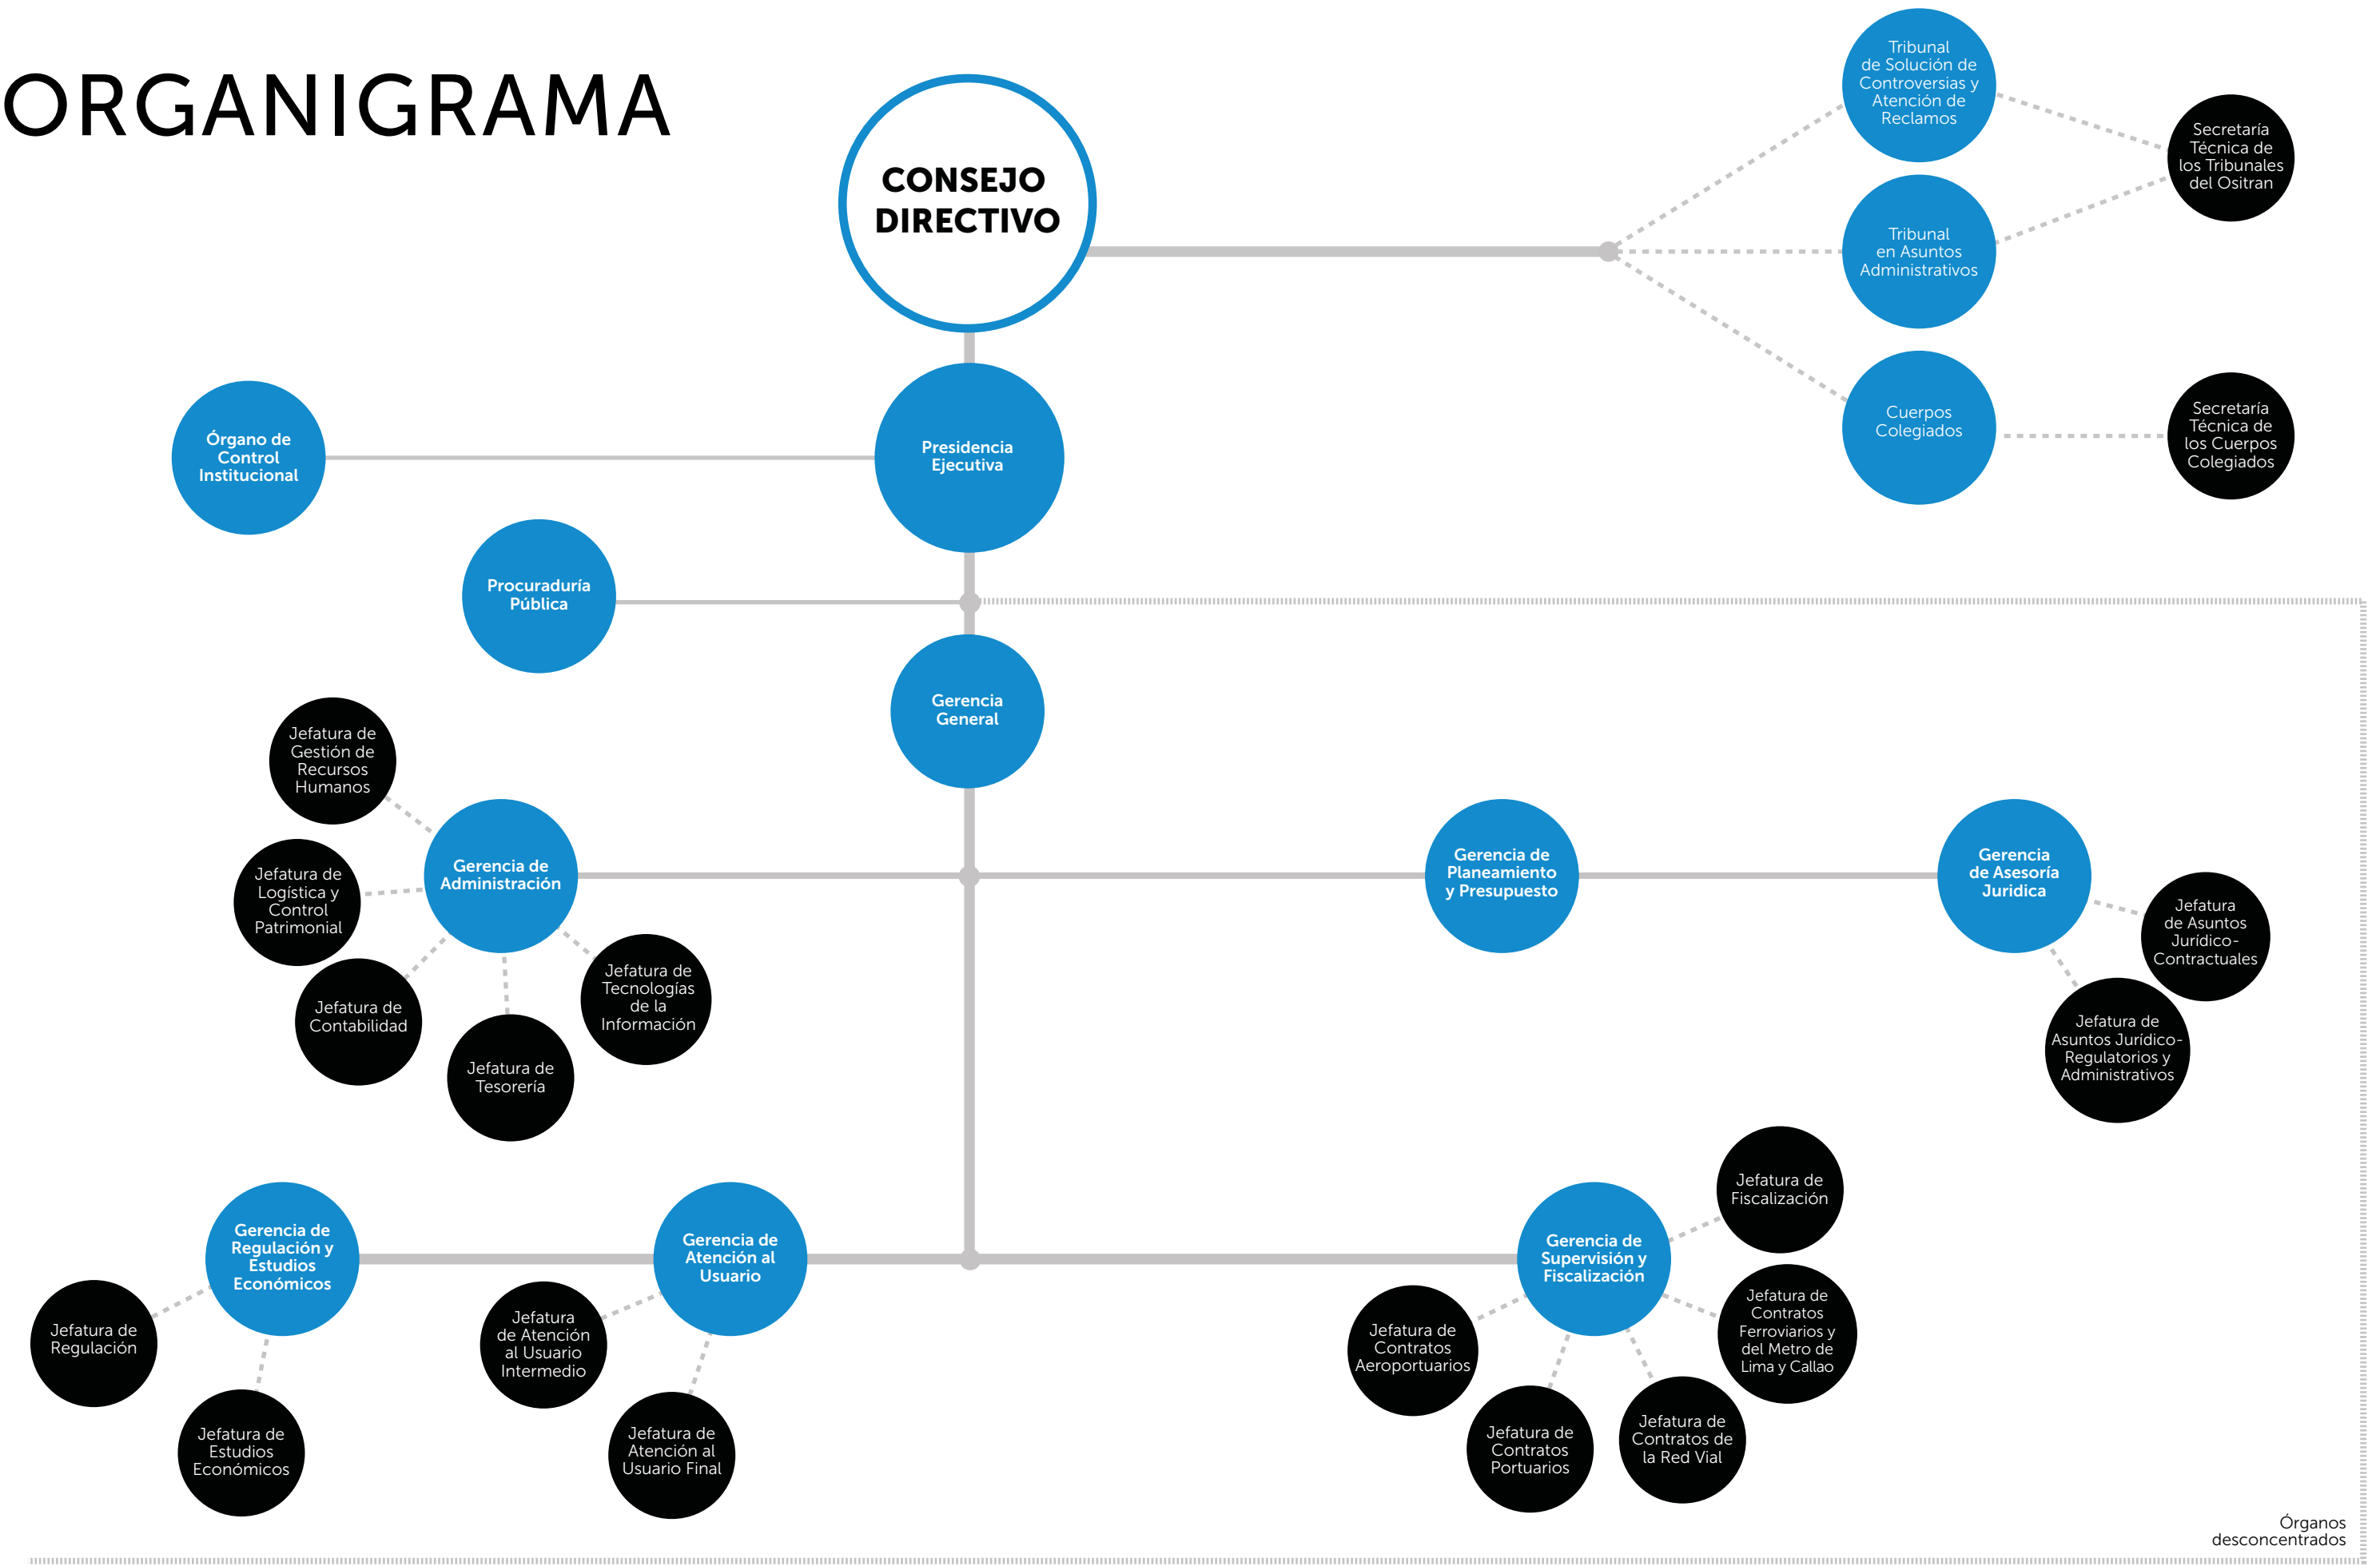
ORGANIGRAMA

CONSEJO DIRECTIVO

Tribunal de Solución de Controversias y Atención de Reclamos

Secretaría Técnica de los Tribunales del Ositran

Tribunal en Asuntos Administrativos

Cuerpos Colegiados

Secretaría Técnica de los Cuerpos Colegiados

Órgano de Control Institucional

Presidencia Ejecutiva

Procuraduría Pública

Gerencia General

Jefatura de Gestión de Recursos Humanos

Gerencia de Administración

Jefatura de Logística y Control Patrimonial

Jefatura de Contabilidad

Jefatura de Tesorería

Jefatura de Tecnologías de la Información

Gerencia de Planeamiento y Presupuesto

Gerencia de Asesoría Jurídica

Jefatura de Asuntos Jurídico-Contractuales

Jefatura de Asuntos Jurídico-Regulatorios y Administrativos

Jefatura de Fiscalización

Gerencia de Regulación y Estudios Económicos

Gerencia de Atención al Usuario

Gerencia de Supervisión y Fiscalización

Jefatura de Regulación

Jefatura de Estudios Económicos

Jefatura de Atención al Usuario Intermedio

Jefatura de Atención al Usuario Final

Jefatura de Contratos Aeroportuarios

Jefatura de Contratos Portuarios

Jefatura de Contratos de la Red Vial

Jefatura de Contratos Ferroviarios y del Metro de Lima y Callao

Órganos desconcentrados